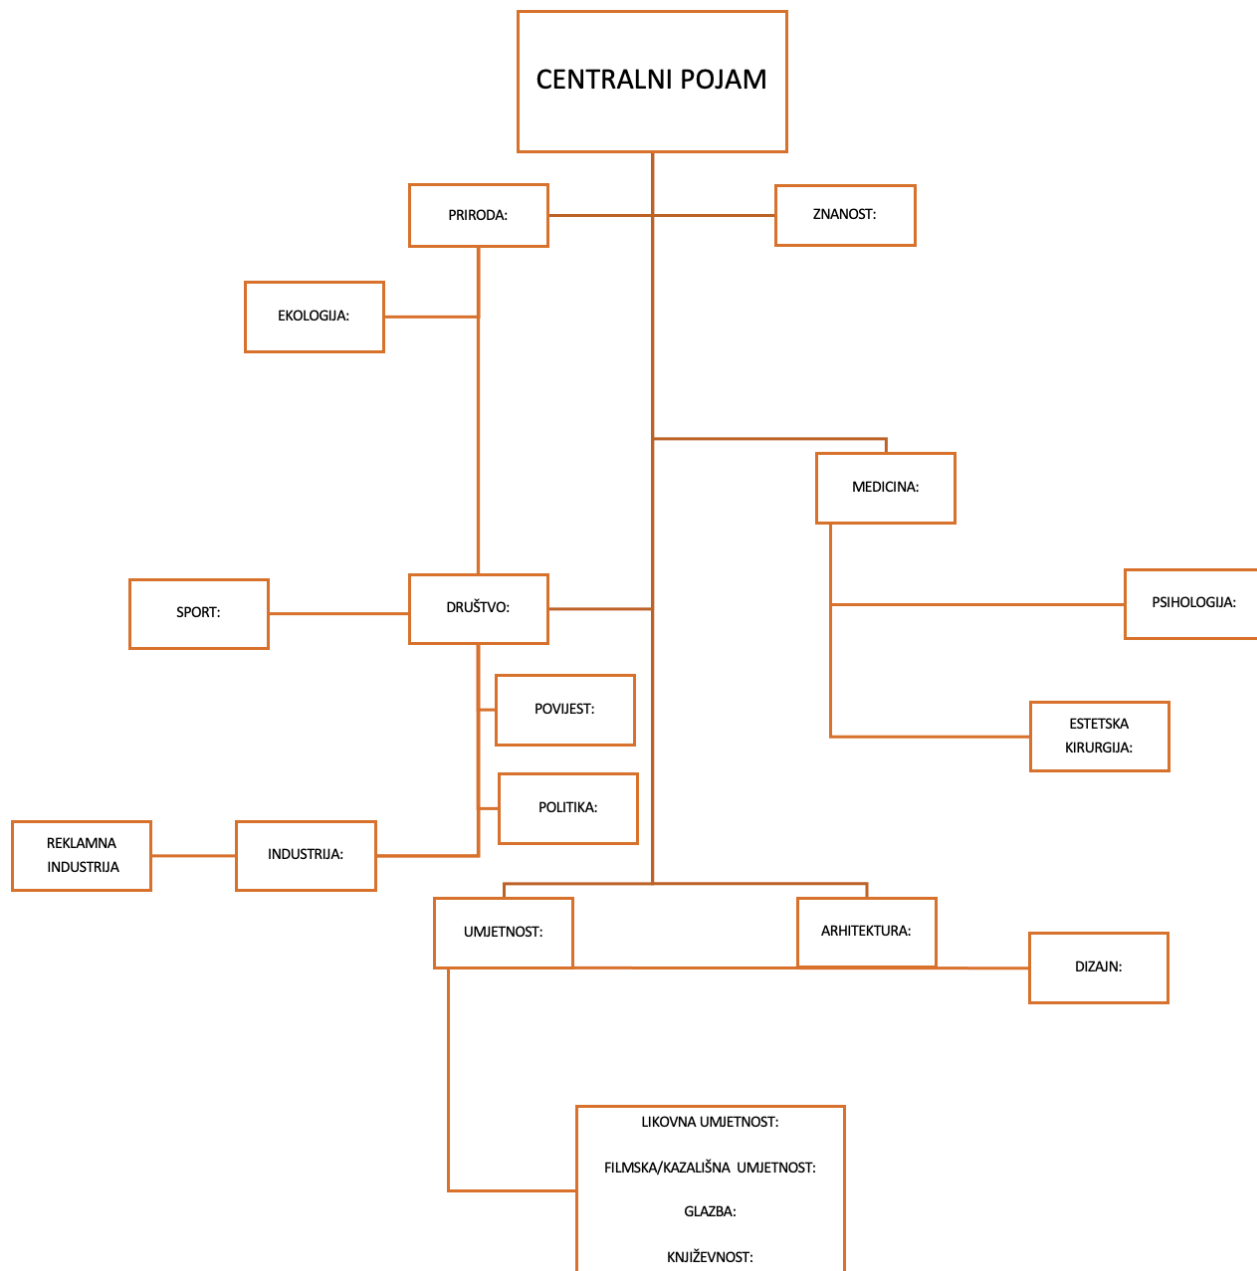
CENTRALNI POJAM

PRIRODA:

ZNANOST:

EKOLOGIJA:

MEDICINA:

SPORT:

DRUŠTVO:

PSIHOLOGIJA:

POVIJEST:

ESTETSKA KIRURGIJA:

POLITIKA:

REKLAMNA INDUSTRIJA

INDUSTRIJA:

UMJETNOST:

ARHITEKTURA:

DIZAJN:

LIKOVNA UMJETNOST:

FILMSKA/KAZALIŠNA UMJETNOST:

GLAZBA:

KNJIŽEVNOST: